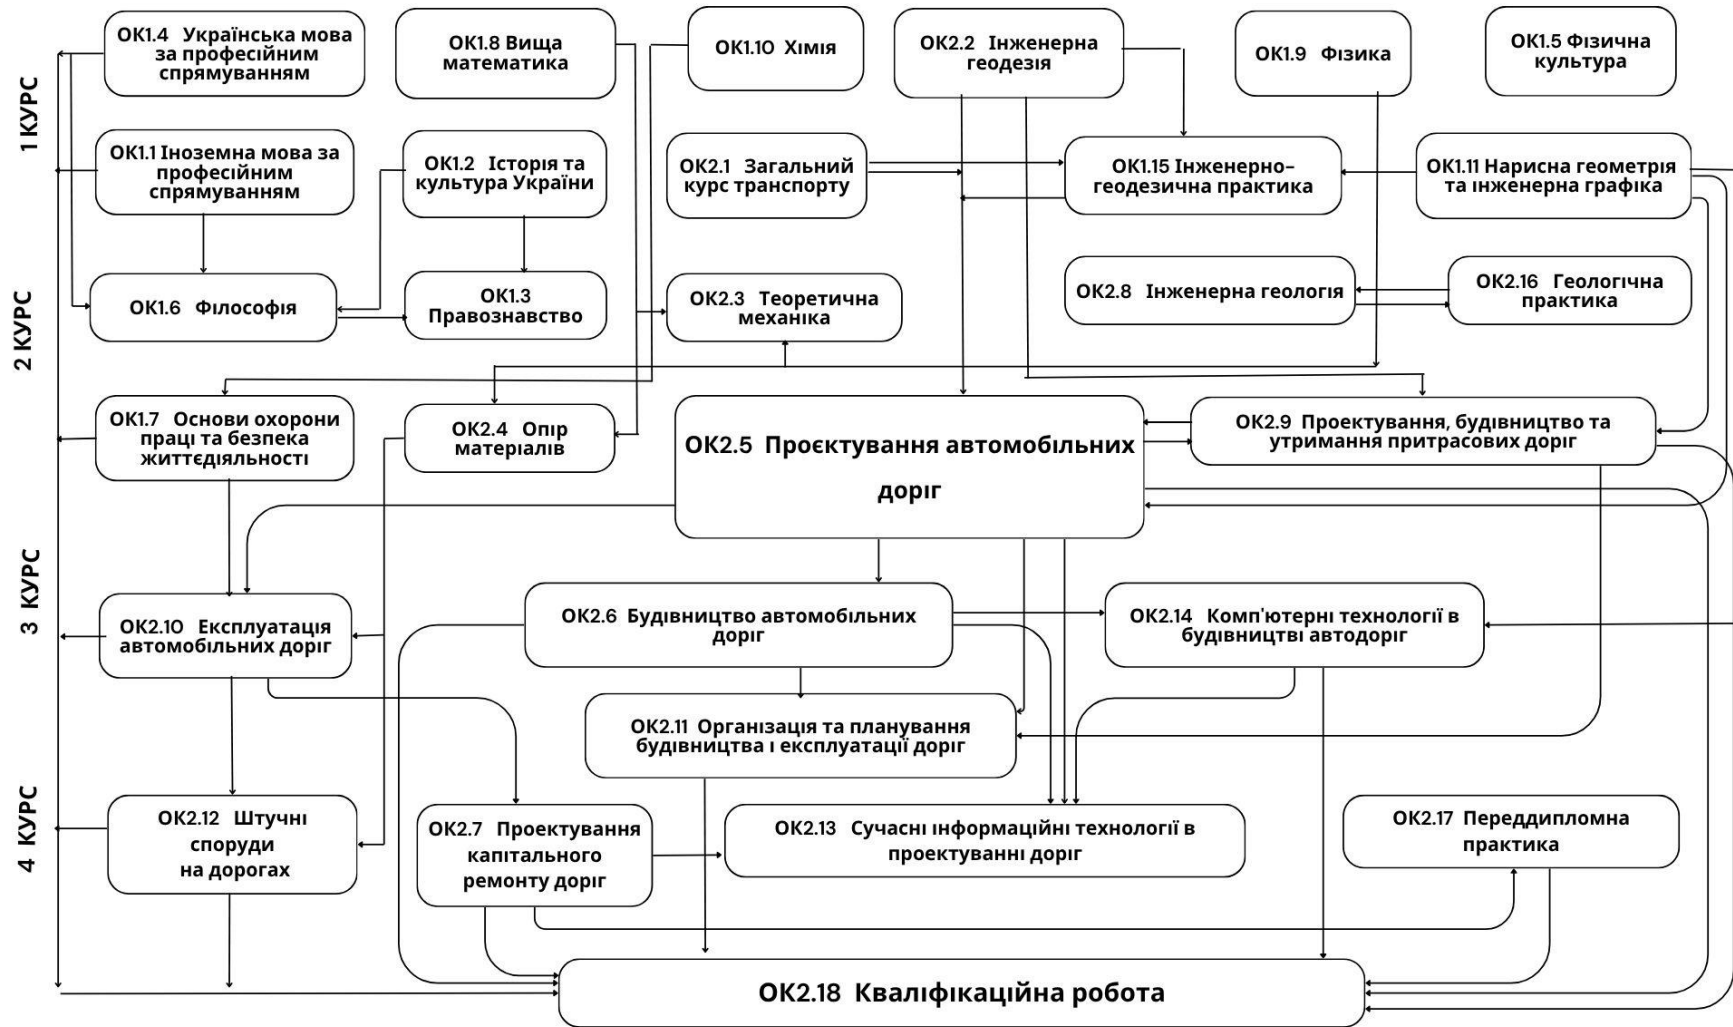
1 КУРС

2 КУРС

3 КУРС

4 КУРС

ОК1.4 Українська мова за професійним спрямуванням

ОК1.8 Вища математика

ОК1.10 Хімія

ОК2.2 Інженерна геодезія

ОК1.9 Фізика

ОК1.5 Фізична культура

ОК1.1 Іноземна мова за професійним спрямуванням

ОК1.2 Історія та культура України

ОК2.1 Загальний курс транспорту

ОК1.15 Інженерно-геодезична практика

ОК1.11 Нарисна геометрія та інженерна графіка

ОК1.6 Філософія

ОК1.3 Правознавство

ОК2.3 Теоретична механіка

ОК2.8 Інженерна геологія

ОК2.16 Геологічна практика

ОК1.7 Основи охорони праці та безпека життєдіяльності

ОК2.4 Опір матеріалів

ОК2.5 Проєктування автомобільних доріг

ОК2.9 Проектування, будівництво та утримання притрасових доріг

ОК2.10 Експлуатація автомобільних доріг

ОК2.6 Будівництво автомобільних доріг

ОК2.14 Комп'ютерні технології в будівництві автодоріг

ОК2.11 Організація та планування будівництва і експлуатації доріг

ОК2.12 Штучні споруди на дорогах

ОК2.7 Проектування капітального ремонту доріг

ОК2.13 Сучасні інформаційні технології в проектуванні доріг

ОК2.17 Переддипломна практика

ОК2.18 Кваліфікаційна робота